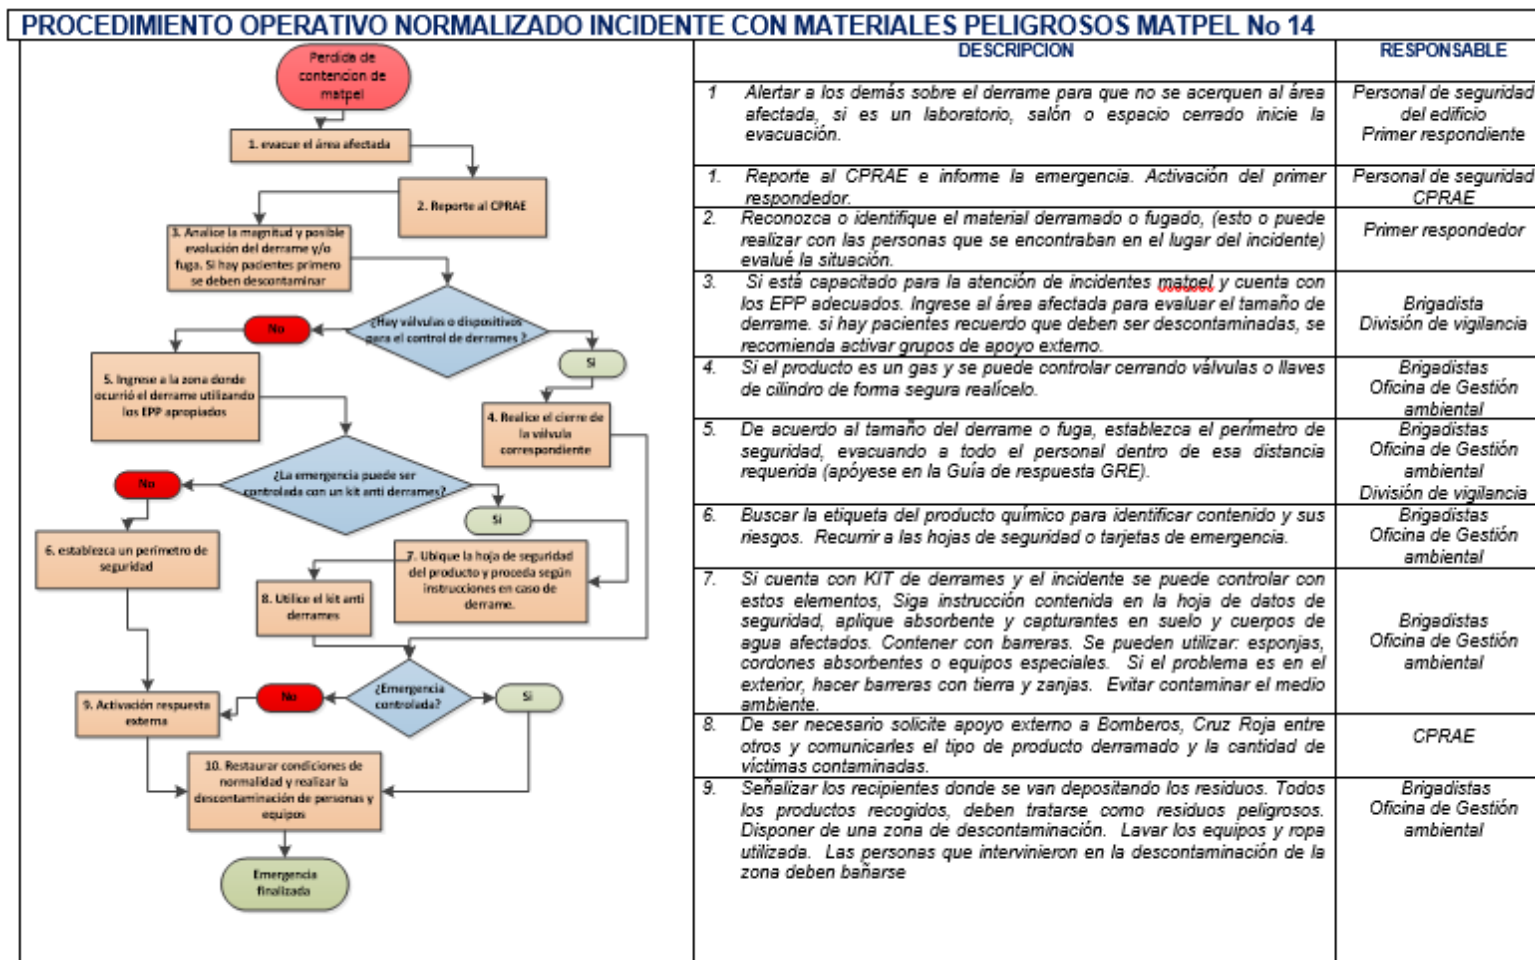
PROCEDIMIENTO OPERATIVO NORMALIZADO INCIDENTE CON MATERIALES PELIGROSOS MATPEL No 14

Perdida de contencion de matpel

1. evacue el área afectada

2. Reporte al CPRAE

3. Analice la magnitud y posible evolución del derrame y/o fuga. Si hay pacientes primero se deben descontaminar

¿Hay válvulas o dispositivos para el control de derrames?

No

Si

5. Ingrese a la zona donde ocurrió el derrame utilizando los EPP apropiados

4. Realice el cierre de la válvula correspondiente

¿La emergencia puede ser controlada con un kit anti derrames?

No

Si

6. establezca un perímetro de seguridad

7. Ubique la hoja de seguridad del producto y proceda según instrucciones en caso de derrame.

8. Utilice el kit anti derrames

¿Emergencia controlada?

No

Si

9. Activación respuesta externa

10. Restaurar condiciones de normalidad y realizar la descontaminación de personas y equipos

Emergencia finalizada

| | DESCRIPCION | RESPONSABLE |
|---|---|---|
| 1 | Alertar a los demás sobre el derrame para que no se acerquen al área afectada, si es un laboratorio, salón o espacio cerrado inicie la evacuación. | Personal de seguridad del edificio Primer respondiente |
| 1. | Reporte al CPRAE e informe la emergencia. Activación del primer respondedor. | Personal de seguridad CPRAE |
| 2. | Reconozca o identifique el material derramado o fugado, (esto o puede realizar con las personas que se encontraban en el lugar del incidente) evalué la situación. | Primer respondedor |
| 3. | Si está capacitado para la atención de incidentes matpel y cuenta con los EPP adecuados. Ingrese al área afectada para evaluar el tamaño de derrame. si hay pacientes recuerdo que deben ser descontaminadas, se recomienda activar grupos de apoyo externo. | Brigadista División de vigilancia |
| 4. | Si el producto es un gas y se puede controlar cerrando válvulas o llaves de cilindro de forma segura realícelo. | Brigadistas Oficina de Gestión ambiental |
| 5. | De acuerdo al tamaño del derrame o fuga, establezca el perímetro de seguridad, evacuando a todo el personal dentro de esa distancia requerida (apóyese en la Guía de respuesta GRE). | Brigadistas Oficina de Gestión ambiental División de vigilancia |
| 6. | Buscar la etiqueta del producto químico para identificar contenido y sus riesgos. Recurrir a las hojas de seguridad o tarjetas de emergencia. | Brigadistas Oficina de Gestión ambiental |
| 7. | Si cuenta con KIT de derrames y el incidente se puede controlar con estos elementos, Siga instrucción contenida en la hoja de datos de seguridad, aplique absorbente y capturantes en suelo y cuerpos de agua afectados. Contener con barreras. Se pueden utilizar: esponjas, cordones absorbentes o equipos especiales. Si el problema es en el exterior, hacer barreras con tierra y zanjas. Evitar contaminar el medio ambiente. | Brigadistas Oficina de Gestión ambiental |
| 8. | De ser necesario solicite apoyo externo a Bomberos, Cruz Roja entre otros y comunicarles el tipo de producto derramado y la cantidad de víctimas contaminadas. | CPRAE |
| 9. | Señalizar los recipientes donde se van depositando los residuos. Todos los productos recogidos, deben tratarse como residuos peligrosos. Disponer de una zona de descontaminación. Lavar los equipos y ropa utilizada. Las personas que intervinieron en la descontaminación de la zona deben bañarse | Brigadistas Oficina de Gestión ambiental |